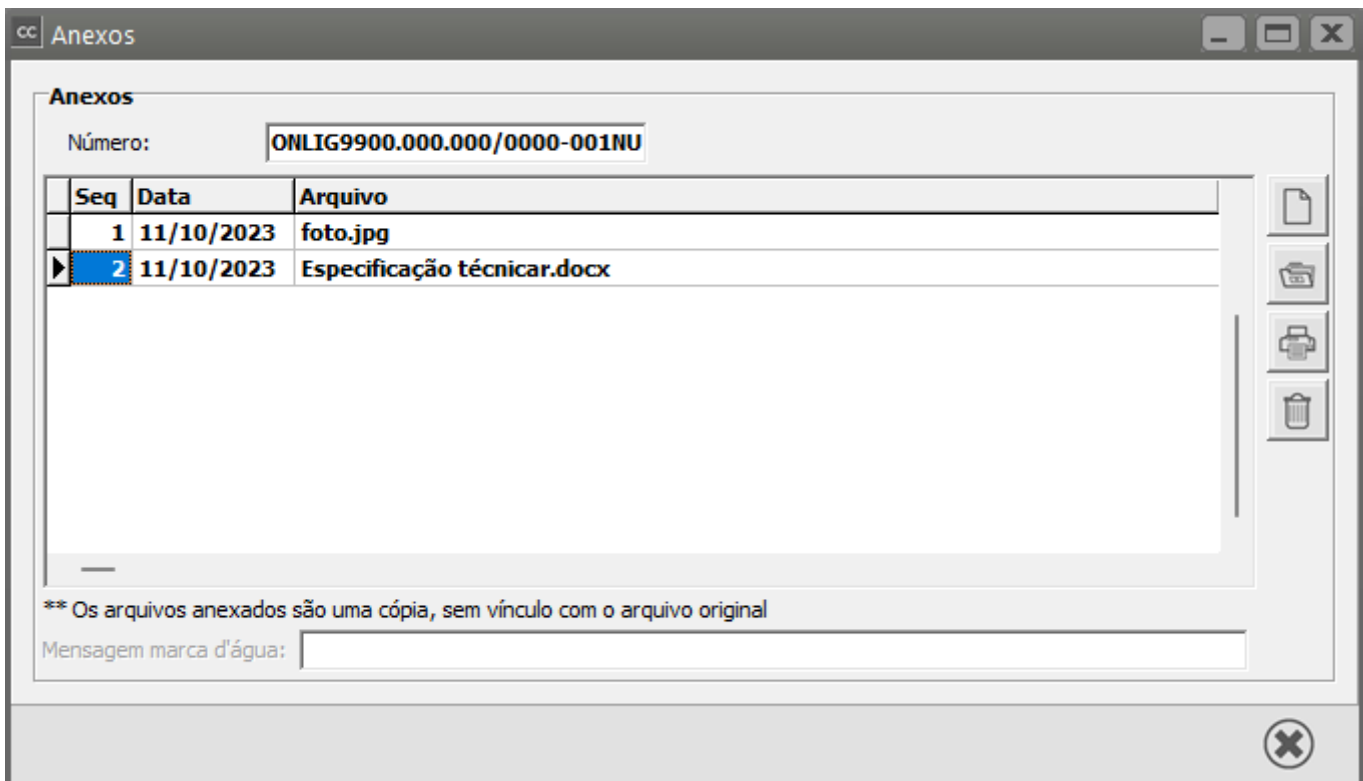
cc Anexos

Anexos

Número: ONLIG9900.000.000/0000-001NU

| Seq | Data | Arquivo |
|---|---|---|
| 1 | 11/10/2023 | foto.jpg |
| 2 | 11/10/2023 | Especificação técnicar.docx |

** Os arquivos anexados são uma cópia, sem vínculo com o arquivo original

Mensagem marca d'água: